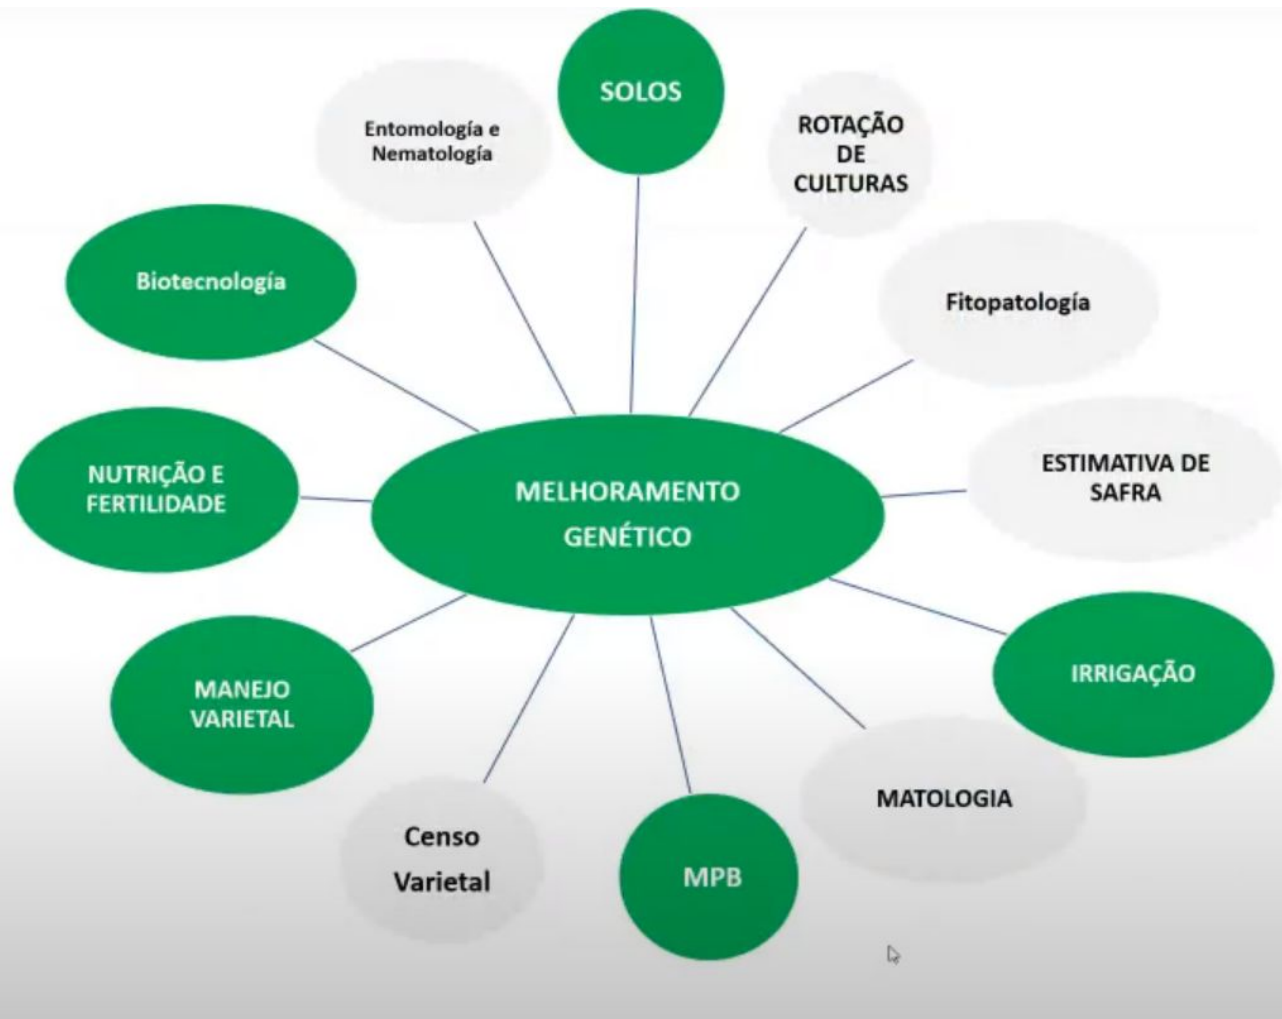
SOLOS

Entomología e Nematología

ROTAÇÃO DE CULTURAS

Biotecnología

Fitopatología

NUTRIÇÃO E FERTILIDADE

MELHORAMENTO GENÉTICO

ESTIMATIVA DE SAFRA

IRRIGAÇÃO

MANEJO VARIETAL

MATOLOGIA

Censo Varietal

MPB